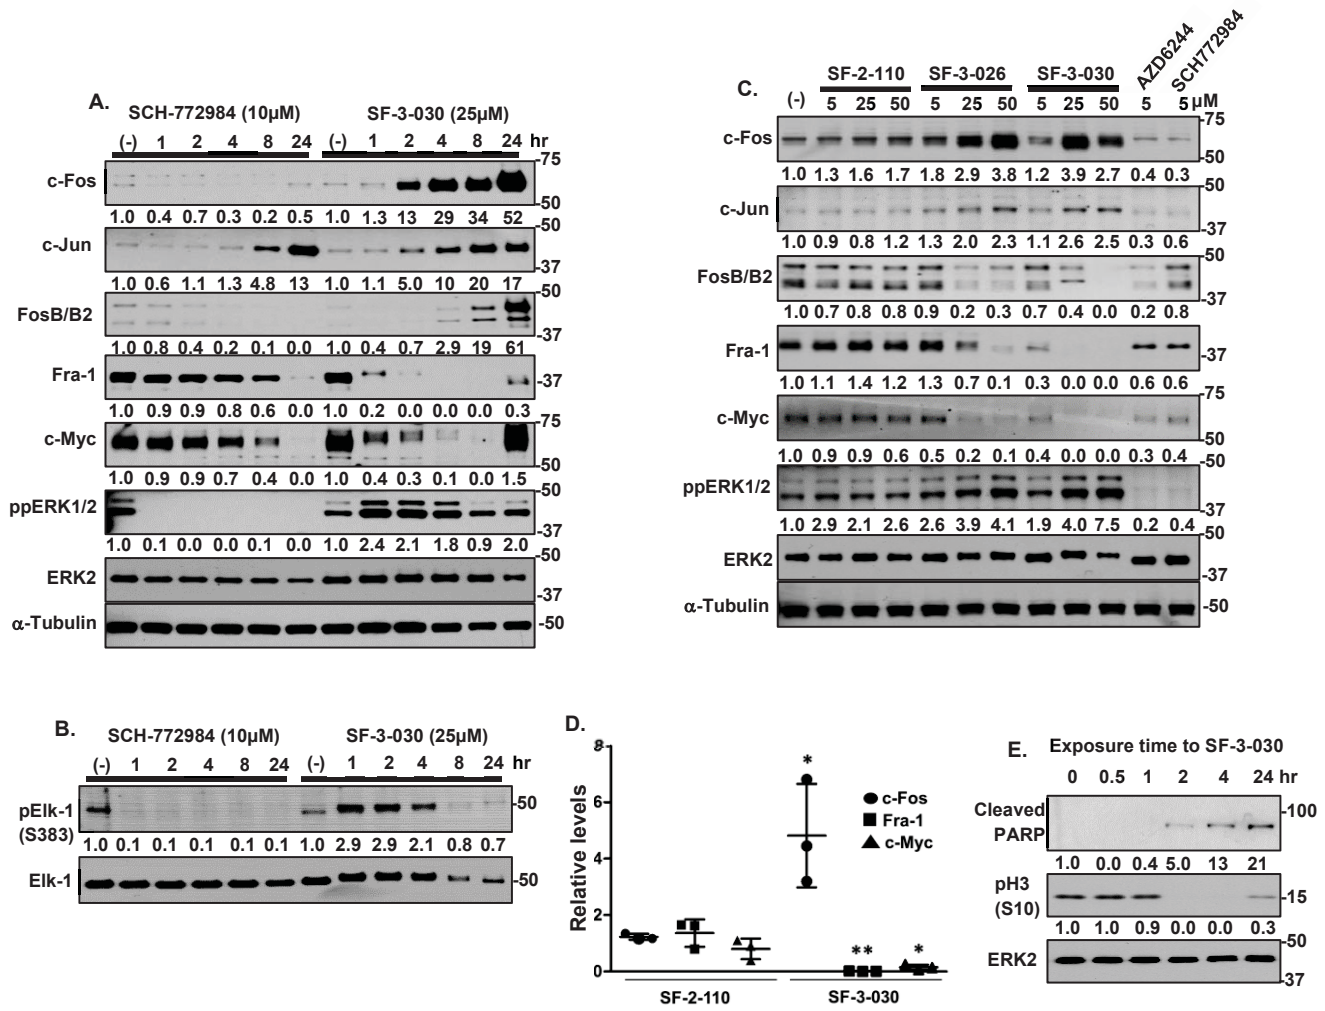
A.
SCH-772984 (10μM) SF-3-030 (25μM)
(-) 1 2 4 8 24 (-) 1 2 4 8 24 hr
c-Fos -75 -50
1.0 0.4 0.7 0.3 0.2 0.5 1.0 1.3 13 29 34 52
c-Jun -50 -37
1.0 0.6 1.1 1.3 4.8 13 1.0 1.1 5.0 10 20 17
FosB/B2 -50 -37
1.0 0.8 0.4 0.2 0.1 0.0 1.0 0.4 0.7 2.9 19 61
Fra-1 -37
1.0 0.9 0.9 0.8 0.6 0.0 1.0 0.2 0.0 0.0 0.0 0.3
c-Myc -75 -50
1.0 0.9 0.9 0.7 0.4 0.0 1.0 0.4 0.3 0.1 0.0 1.5
ppERK1/2 -50 -37
1.0 0.1 0.0 0.0 0.1 0.0 1.0 2.4 2.1 1.8 0.9 2.0
ERK2 -50 -37
α-Tubulin -50

C.
SF-2-110 SF-3-026 SF-3-030 AZD6244 SCH772984
(-) 5 25 50 5 25 50 5 25 50 5 5 μM
c-Fos -75 -50
1.0 1.3 1.6 1.7 1.8 2.9 3.8 1.2 3.9 2.7 0.4 0.3
c-Jun -50 -37
1.0 0.9 0.8 1.2 1.3 2.0 2.3 1.1 2.6 2.5 0.3 0.6
FosB/B2 -50 -37
1.0 0.7 0.8 0.8 0.9 0.2 0.3 0.7 0.4 0.0 0.2 0.8
Fra-1 -37
1.0 1.1 1.4 1.2 1.3 0.7 0.1 0.3 0.0 0.0 0.6 0.6
c-Myc -75 -50
1.0 0.9 0.9 0.6 0.5 0.2 0.1 0.4 0.0 0.0 0.3 0.4
ppERK1/2 -50 -37
1.0 2.9 2.1 2.6 2.6 3.9 4.1 1.9 4.0 7.5 0.2 0.4
ERK2 -37
α-Tubulin -50

B.
SCH-772984 (10μM) SF-3-030 (25μM)
(-) 1 2 4 8 24 (-) 1 2 4 8 24 hr
pElk-1 (S383) -50
1.0 0.1 0.1 0.1 0.1 0.1 1.0 2.9 2.9 2.1 0.8 0.7
Elk-1 -50

D.
Relative levels
8 6 4 2 0
*
c-Fos
Fra-1
c-Myc
** *
SF-2-110 SF-3-030

E.
Exposure time to SF-3-030
0 0.5 1 2 4 24 hr
Cleaved PARP -100
1.0 0.0 0.4 5.0 13 21
pH3 (S10) -15
1.0 1.0 0.9 0.0 0.0 0.3
ERK2 -50 -37